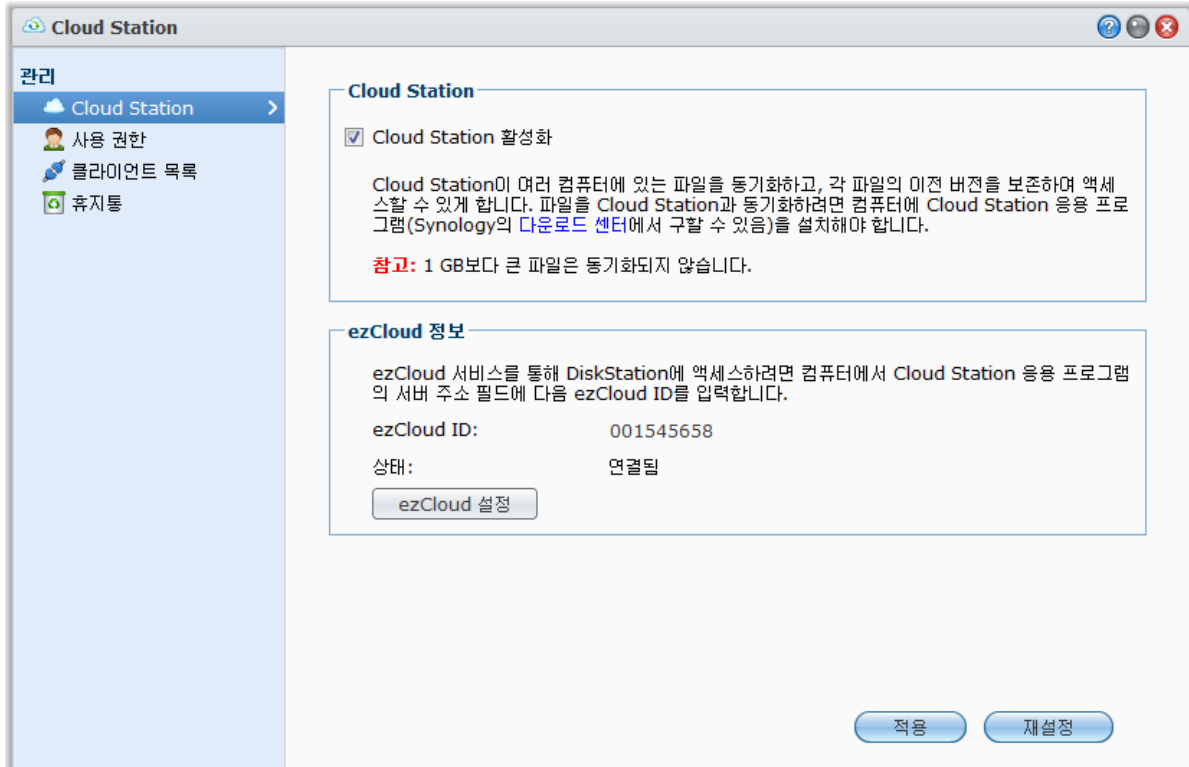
Cloud Station

관리

Cloud Station

사용 권한

클라이언트 목록

휴지통

Cloud Station

Cloud Station 활성화

Cloud Station이 여러 컴퓨터에 있는 파일을 동기화하고, 각 파일의 이전 버전을 보존하여 액세스할 수 있게 합니다. 파일을 Cloud Station과 동기화하려면 컴퓨터에 Cloud Station 응용 프로그램(Synology의 다운로드 센터에서 구할 수 있음)을 설치해야 합니다.

참고: 1 GB보다 큰 파일은 동기화되지 않습니다.

ezCloud 정보

ezCloud 서비스를 통해 DiskStation에 액세스하려면 컴퓨터에서 Cloud Station 응용 프로그램의 서버 주소 필드에 다음 ezCloud ID를 입력합니다.

ezCloud ID: 001545658

상태: 연결됨

ezCloud 설정

적용

재설정